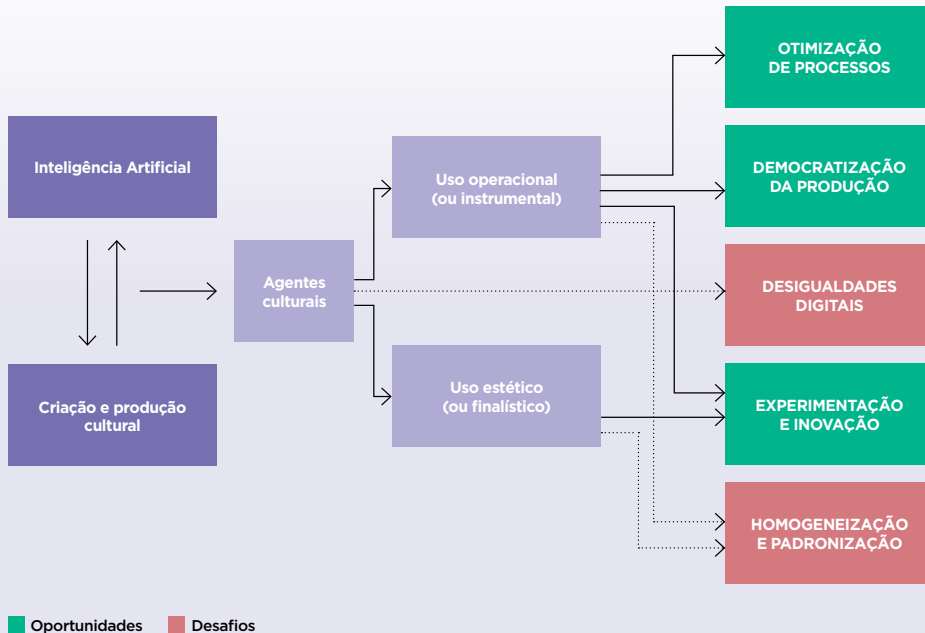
Inteligência Artificial

Criação e produção cultural

Agentes culturais

Uso operacional (ou instrumental)

Uso estético (ou finalístico)

OTIMIZAÇÃO DE PROCESSOS

DEMOCRATIZAÇÃO DA PRODUÇÃO

DESIGUALDADES DIGITAIS

EXPERIMENTAÇÃO E INOVAÇÃO

HOMOGENEIZAÇÃO E PADRONIZAÇÃO

Oportunidades Desafios